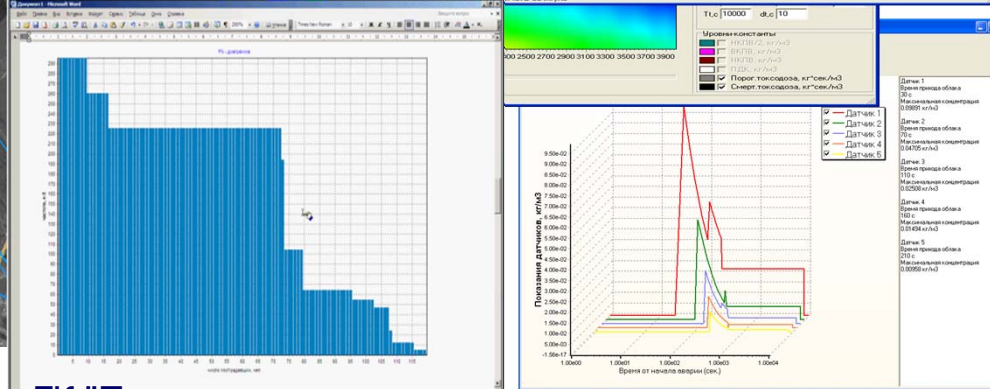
Документ1 - Microsoft Word

Файл Правка Вид Вставка Формат Сервис Таблица Окно Справка

Times New Roman

Р(-)диаграмма

5 10 15 20 25 30 35 40 45 50 55 60 65 70 75 80 85 90 95 100 105 110 115

число пострадавших, чел

Tt,c 10000 dt,c 10

Уровни константы

НКПВ/2, кг/м3

ВКПВ, кг/м3

НКПВ, кг/м3

ПДК, кг/м3

Порог.токсодоза, кг*сек/м3

Смерт.токсодоза, кг*сек/м3

900 2500 2700 2900 3100 3300 3500 3700 3900

Датчик 1
Датчик 2
Датчик 3
Датчик 4
Датчик 5

9.50e-02
9.00e-02
8.50e-02
8.00e-02
7.50e-02
7.00e-02
6.50e-02
6.00e-02
5.50e-02
5.00e-02
4.50e-02
4.00e-02
3.50e-02
3.00e-02
2.50e-02
2.00e-02
1.50e-02
1.00e-02
5.00e-03
-1.56e-17

Показания датчиков, кг/м3

1.00e00 1.00e01 1.00e02 1.00e03 1.00e04

Время от начала аварии (сек.)

Датчик 1
Время прихода облака
30 с
Максимальная концентрация
0.09891 кг/м3

Датчик 2
Время прихода облака
70 с
Максимальная концентрация
0.04705 кг/м3

Датчик 3
Время прихода облака
110 с
Максимальная концентрация
0.02508 кг/м3

Датчик 4
Время прихода облака
160 с
Максимальная концентрация
0.01494 кг/м3

Датчик 5
Время прихода облака
210 с
Максимальная концентрация
0.00958 кг/м3

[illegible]